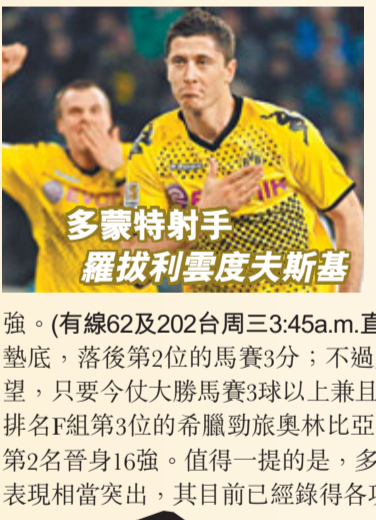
多蒙特射手
羅拔利雲度夫斯基

強。(有線62及202台周三3:45a.m.直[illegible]
墊底，落後第2位的馬賽3分；不過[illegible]
望，只要今仗大勝馬賽3球以上兼且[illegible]
排名F組第3位的希臘勁旅奧林比亞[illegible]
第2名晉身16強。值得一提的是，多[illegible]
表現相當突出，其目前已經錄得各項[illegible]